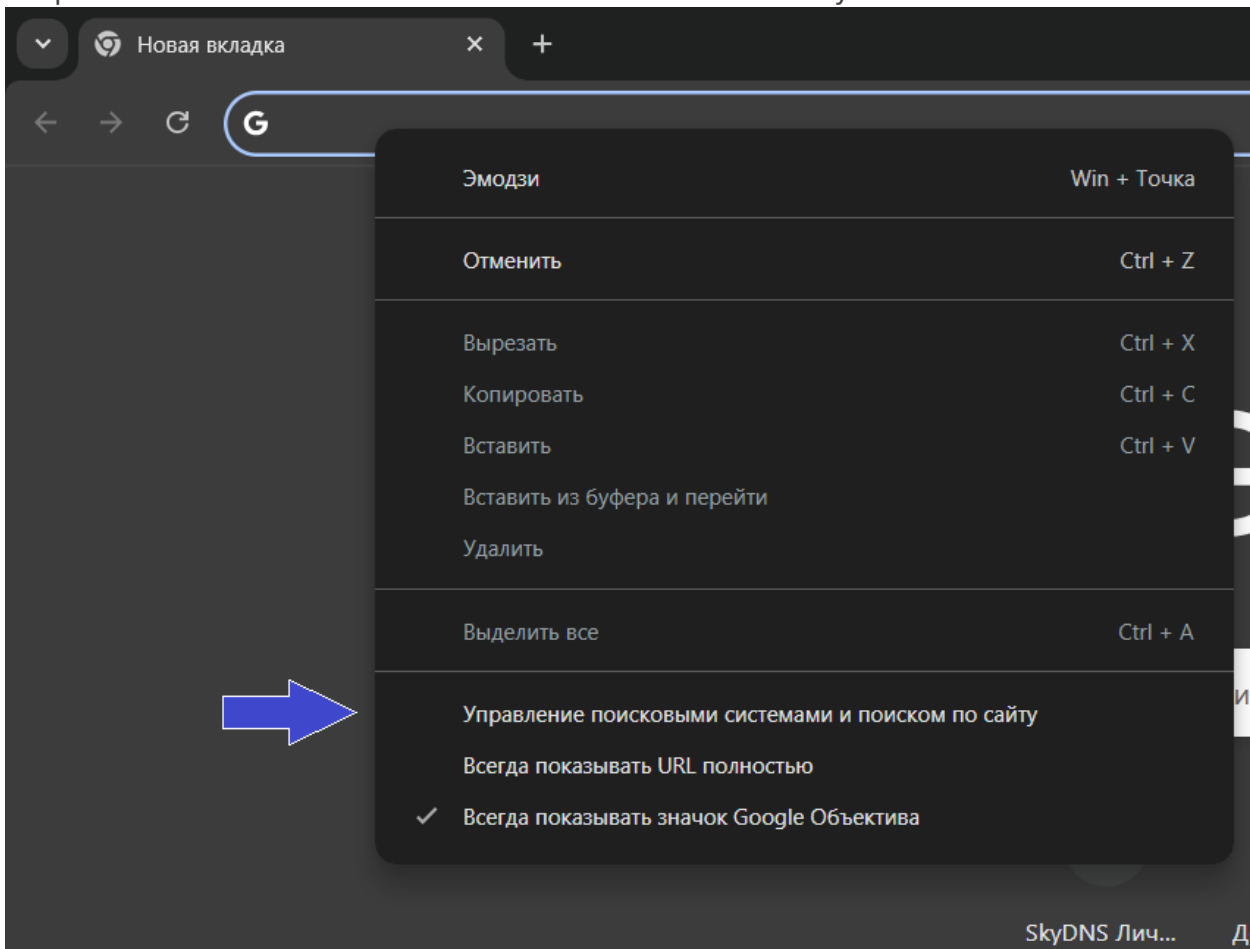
Новая вкладка

Эмодзи Win + Точка

Отменить Ctrl + Z

Вырезать Ctrl + X
Копировать Ctrl + C
Вставить Ctrl + V
Вставить из буфера и перейти
Удалить

Выделить все Ctrl + A

Управление поисковыми системами и поиском по сайту
Всегда показывать URL полностью
✓ Всегда показывать значок Google Объектива

SkyDNS Лич... Д